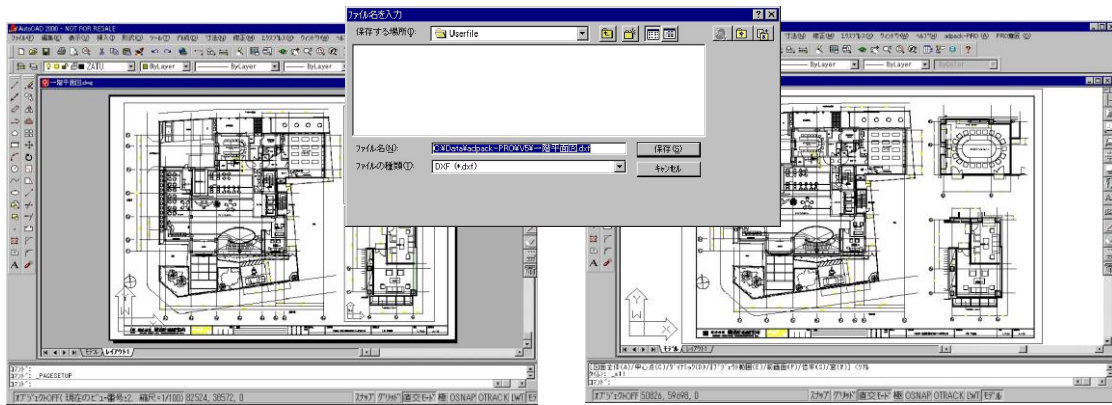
AutoCAD 2000 - NOT FOR RESALE
ファイル(F) 編集(E) 表示(V) 挿入(I) 形式(O) ツール(T) 作図(D) 寸法(N) 修正(M) エクスプレス(X) ウィンドウ(W) ヘルプ(H)
ZAIU
ByLayer
ByLayer
ByLayer
一階平面図.dwg
モデル
レイアウト1
コマンド:
コマンド: _PAGESETUP
コマンド:
オブジェクトOFF (現在のビュー番号:2. 縮尺=1/100) 82524, 38572, 0
スナップ グリッド 直交モード 極 OSNAP OTRACK LWT モデル

ファイル名を入力
保存する場所(I):
Userfile
ファイル名(N):
C:¥Data¥adpack-PRO¥V5¥一階平面図.dxf
保存(S)
ファイルの種類(T):
DXF (*.dxf)
キャンセル

寸法(N) 修正(M) エクスプレス(X) ウィンドウ(W) ヘルプ(H) adpack-PRO (A) PRO機能 (Q)
ByLayer
ByLayer
ByColor
モデル
レイアウト1
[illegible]
コマンド:
オブジェクトOFF 50826, 59698, 0
スナップ グリッド 直交モード 極 OSNAP OTRACK LWT モデル